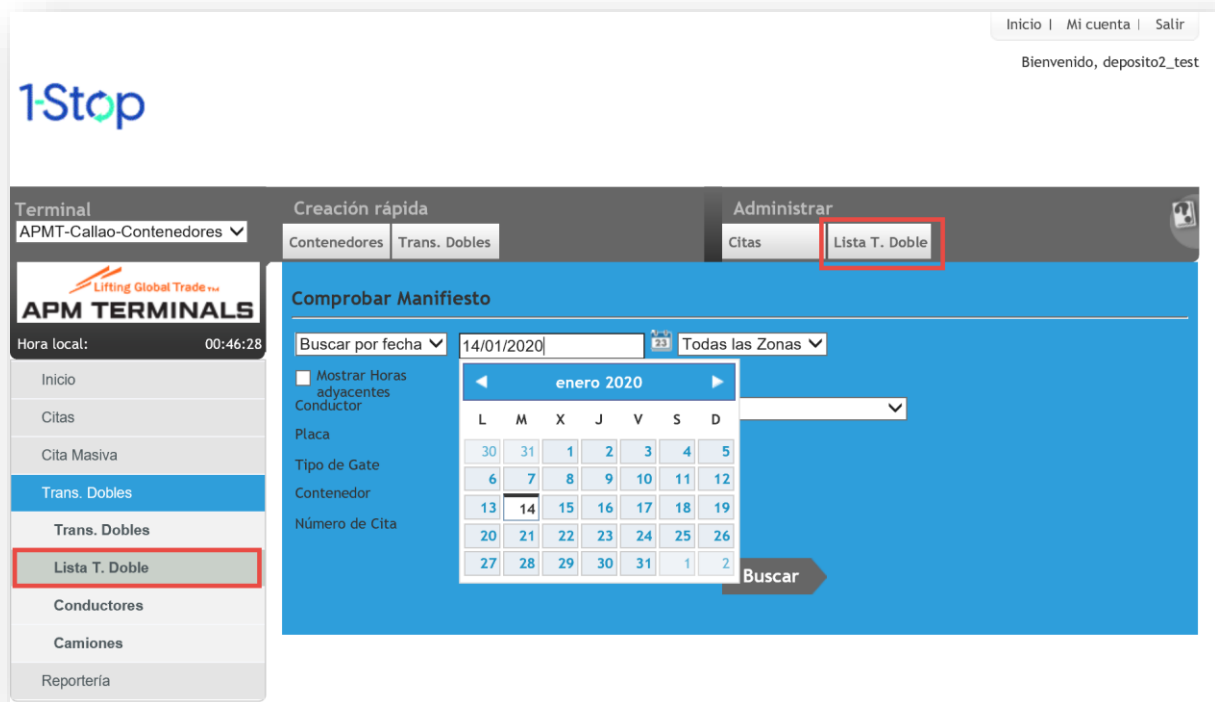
Inicio | Mi cuenta | Salir

Bienvenido, deposito2_test

1-Stop

Terminal
APMT-Callao-Contenedores

Creación rápida
Contenedores
Trans. Dobles

Administrar
Citas
Lista T. Doble

Lifting Global Trade
APM TERMINALS

Hora local: 00:46:28

Inicio
Citas
Cita Masiva
Trans. Dobles
Trans. Dobles
Lista T. Doble
Conductores
Camiones
Reportería

Comprobar Manifiesto

Buscar por fecha
14/01/2020
Todas las Zonas

Mostrar Horas adyacentes
Conductor
Placa
Tipo de Gate
Contenedor
Número de Cita

enero 2020

| L | M | X | J | V | S | D |
|---|---|---|---|---|---|---|
| 30 | 31 | 1 | 2 | 3 | 4 | 5 |
| 6 | 7 | 8 | 9 | 10 | 11 | 12 |
| 13 | 14 | 15 | 16 | 17 | 18 | 19 |
| 20 | 21 | 22 | 23 | 24 | 25 | 26 |
| 27 | 28 | 29 | 30 | 31 | 1 | 2 |

Buscar